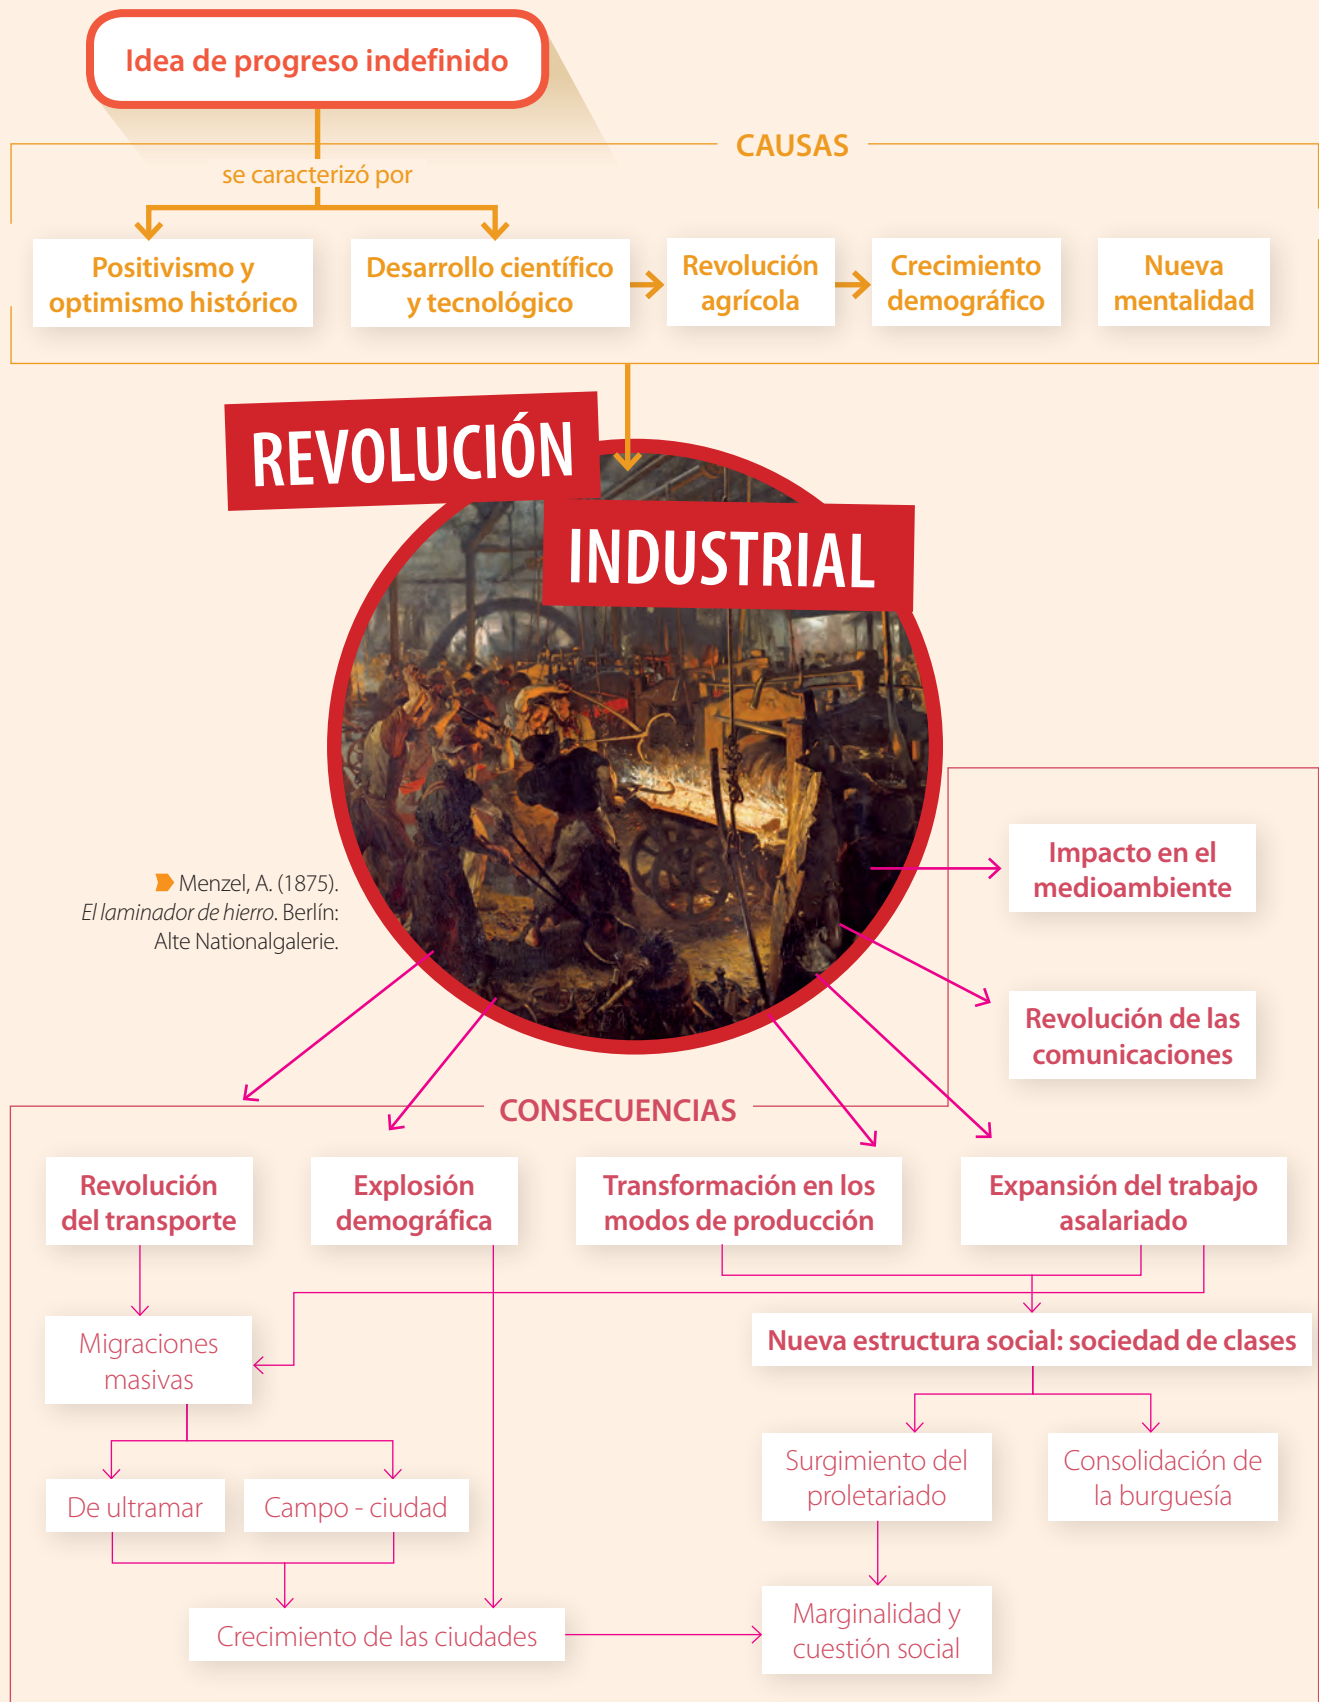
Idea de progreso indefinido

se caracterizó por

CAUSAS

Positivismo y optimismo histórico

Desarrollo científico y tecnológico

Revolución agrícola

Crecimiento demográfico

Nueva mentalidad

REVOLUCIÓN INDUSTRIAL

Menzel, A. (1875). *El laminador de hierro*. Berlín: Alte Nationalgalerie.

Impacto en el medioambiente

Revolución de las comunicaciones

CONSECUENCIAS

Revolución del transporte

Explosión demográfica

Transformación en los modos de producción

Expansión del trabajo asalariado

Migraciones masivas

Nueva estructura social: sociedad de clases

De ultramar

Campo - ciudad

Surgimiento del proletariado

Consolidación de la burguesía

Crecimiento de las ciudades

Marginalidad y cuestión social